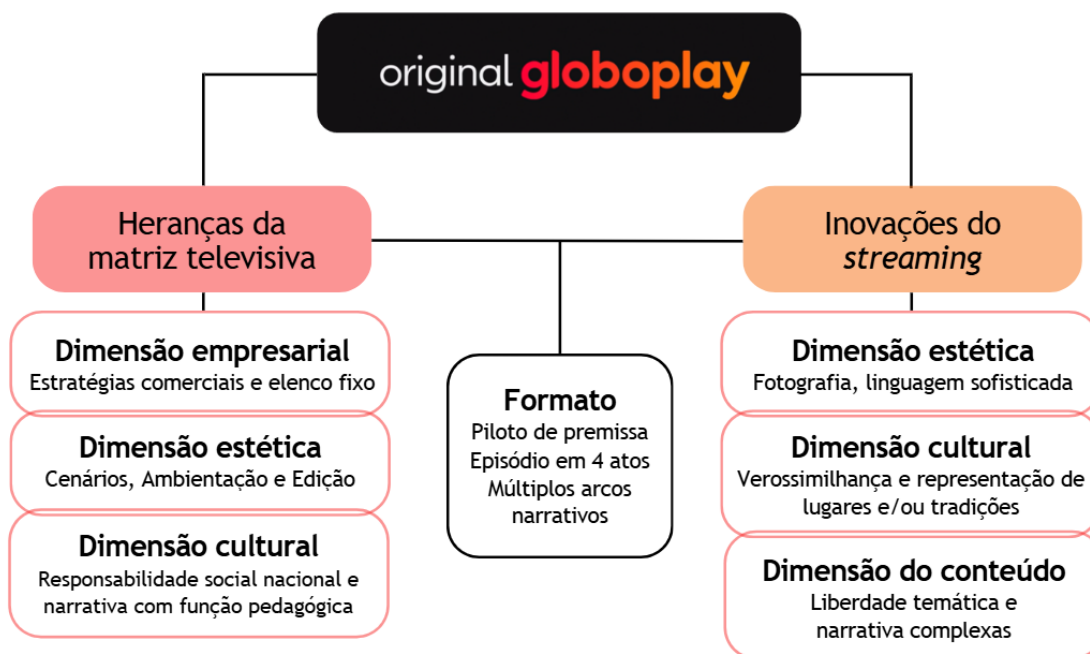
original globoplay

Heranças da matriz televisiva

Dimensão empresarial
Estratégias comerciais e elenco fixo

Dimensão estética
Cenários, Ambientação e Edição

Dimensão cultural
Responsabilidade social nacional e narrativa com função pedagógica

Formato
Piloto de premissa
Episódio em 4 atos
Múltiplos arcos narrativos

Inovações do *streaming*

Dimensão estética
Fotografia, linguagem sofisticada

Dimensão cultural
Verossimilhança e representação de lugares e/ou tradições

Dimensão do conteúdo
Liberdade temática e narrativa complexas